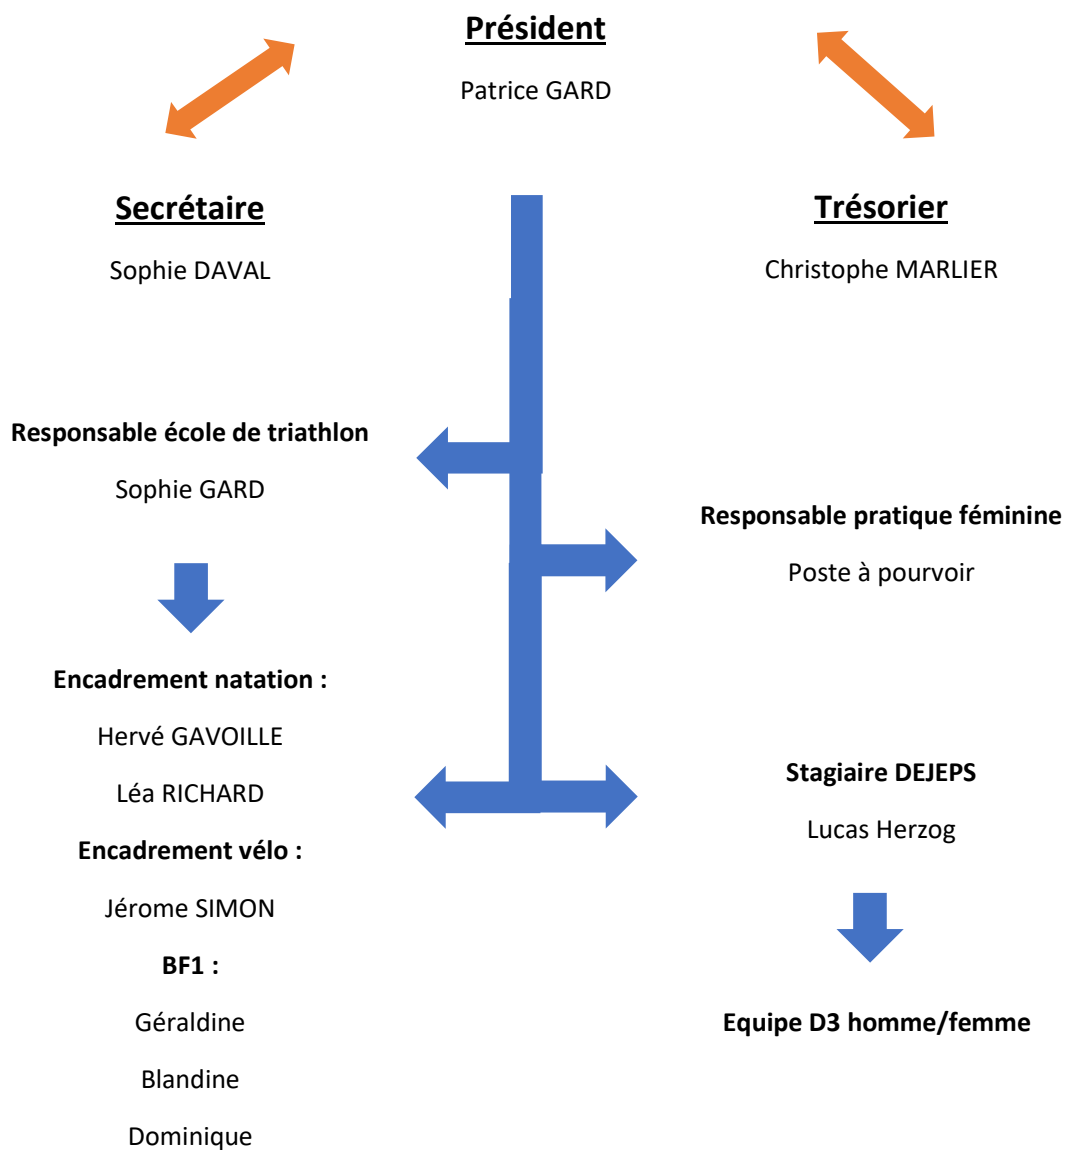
Président

Patrice GARD

Secrétaire

Sophie DAVAL

Trésorier

Christophe MARLIER

Responsable école de triathlon

Sophie GARD

Responsable pratique féminine

Poste à pourvoir

Encadrement natation :

Hervé GAVOILLE

Léa RICHARD

Encadrement vélo :

Jérome SIMON

BF1 :

Géraldine

Blandine

Dominique

Stagiaire DEJEPS

Lucas Herzog

Equipe D3 homme/femme